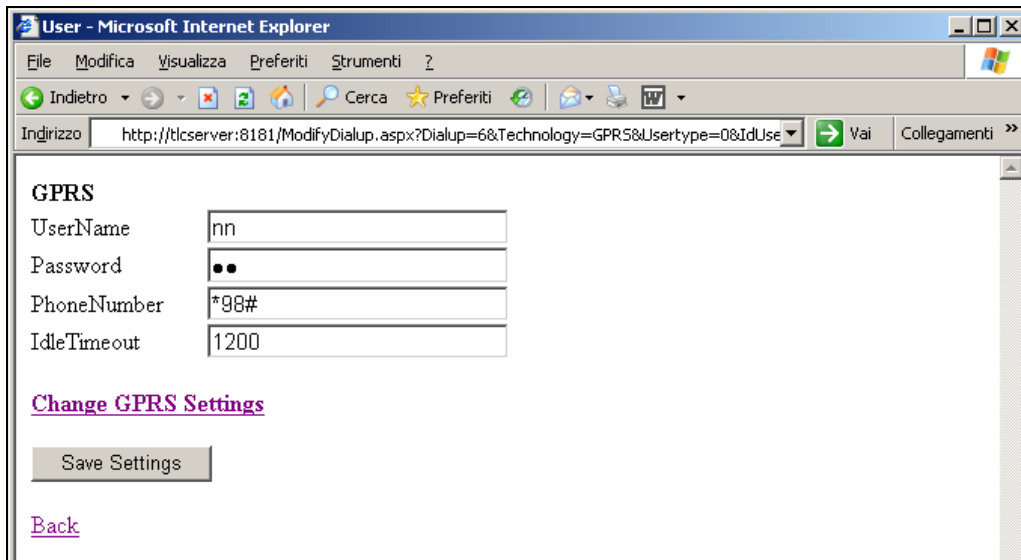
User - Microsoft Internet Explorer

File Modifica Visualizza Preferiti Strumenti ?

Indietro Cerca Preferiti

Indirizzo http://tlcserver:8181/ModifyDialup.aspx?Dialup=6&Technology=GPRS&Usertype=0&IdUse Vai Collegamenti »

GPRS

UserName nn

Password ••

PhoneNumber *98#

IdleTimeout 1200

Change GPRS Settings

Save Settings

Back